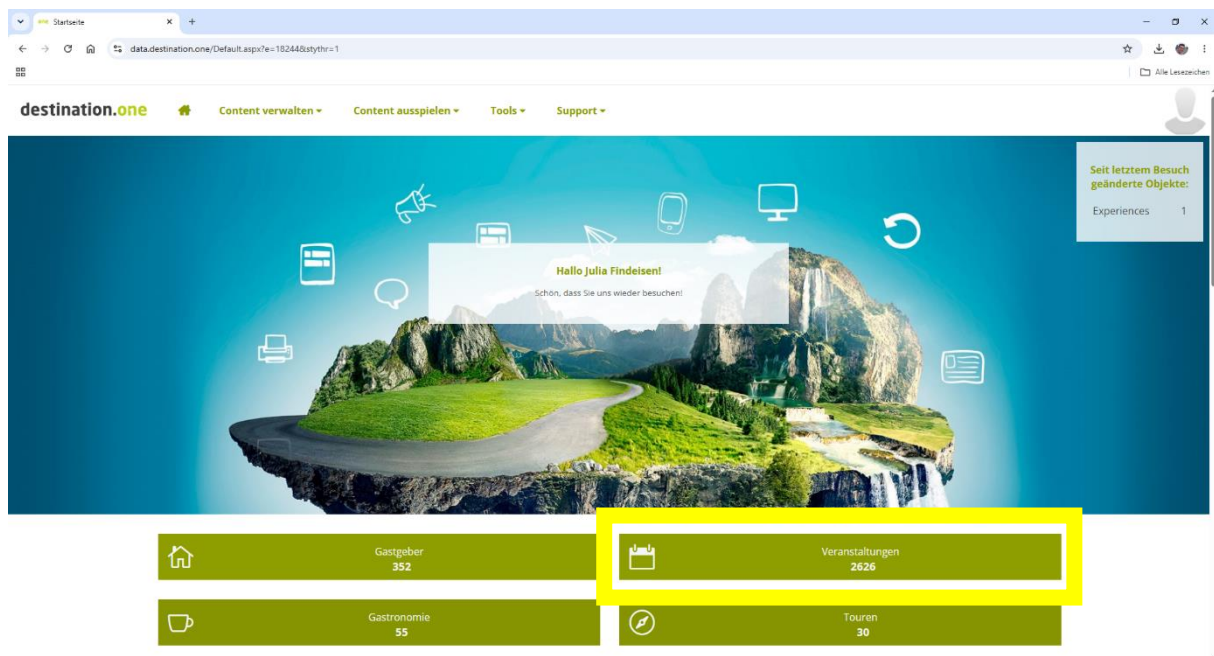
Startseite

data.destination.one/Default.aspx?e=18244&stythr=1

Alle Lesezeichen

destination.one

Content verwalten ▾

Content ausspielen ▾

Tools ▾

Support ▾

Seit letztem Besuch geänderte Objekte:

Experiences 1

Hallo Julia Findeisen!

Schön, dass Sie uns wieder besuchen!

Gastgeber
352

Veranstaltungen
2626

Gastronomie
55

Touren
30